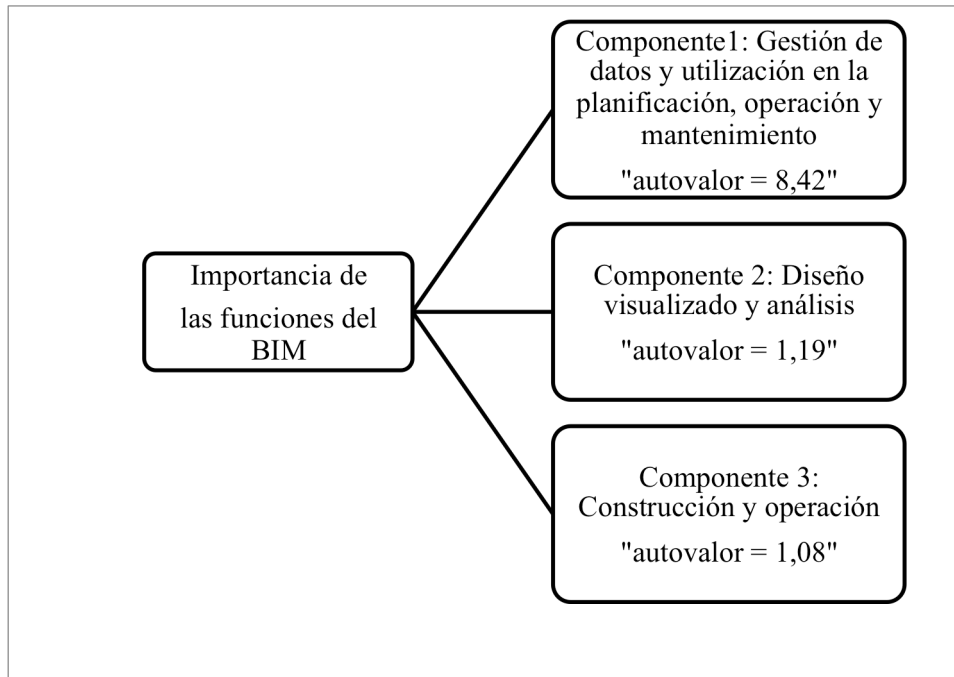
Importancia de las funciones del BIM

Componente1: Gestión de datos y utilización en la planificación, operación y mantenimiento
"autovalor = 8,42"

Componente 2: Diseño visualizado y análisis
"autovalor = 1,19"

Componente 3: Construcción y operación
"autovalor = 1,08"